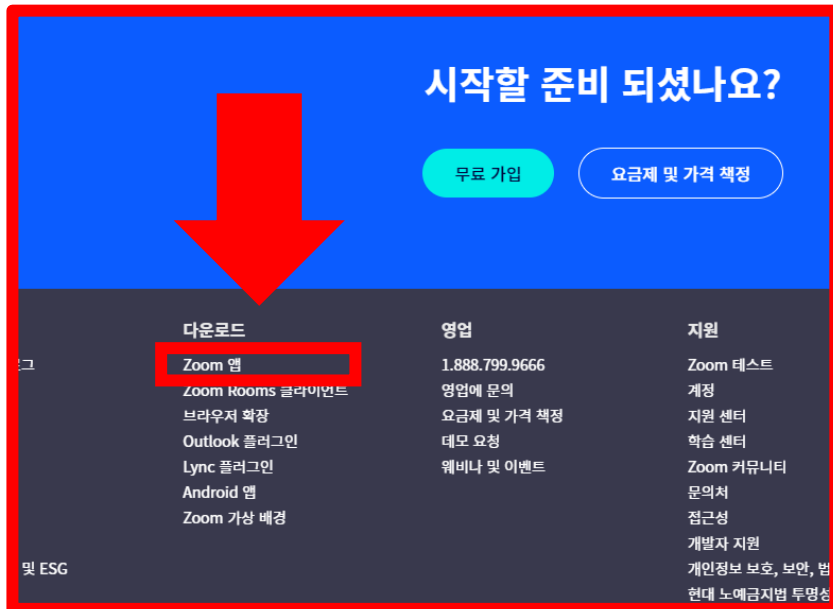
시작할 준비 되셨나요?

무료 가입

요금제 및 가격 책정

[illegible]

및 ESG

다운로드

Zoom 앱

Zoom Rooms 클라이언트

브라우저 확장

Outlook 플러그인

Lync 플러그인

Android 앱

Zoom 가상 배경

영업

1.888.799.9666

영업에 문의

요금제 및 가격 책정

데모 요청

웨비나 및 이벤트

지원

Zoom 테스트

계정

지원 센터

학습 센터

Zoom 커뮤니티

문의처

접근성

개발자 지원

개인정보 보호, 보안, 법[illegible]

현대 노예금지법 투명성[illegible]